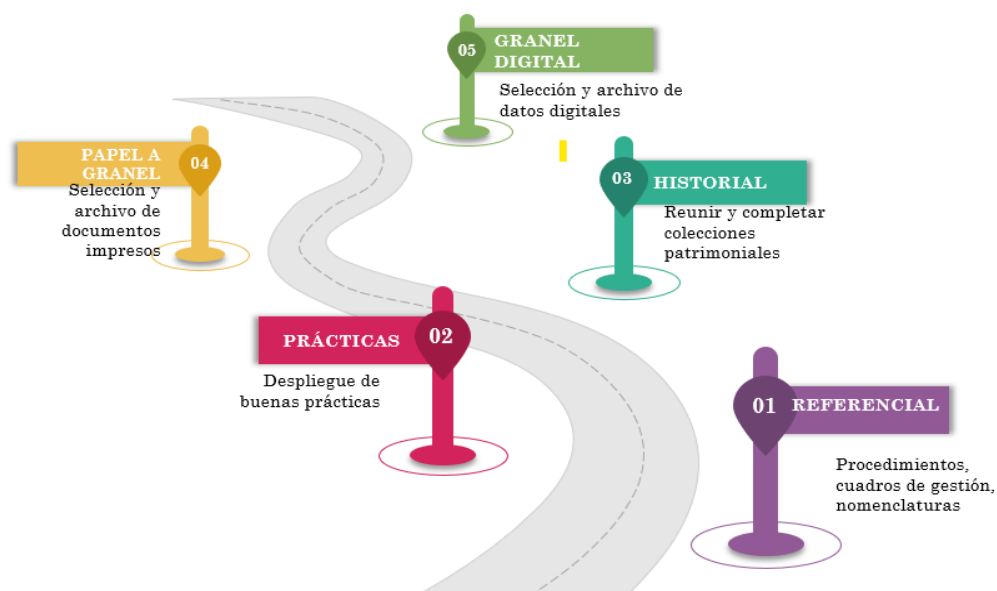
05 GRANEL DIGITAL
Selección y archivo de datos digitales

PAPEL A GRANEL 04
Selección y archivo de documentos impresos

03 HISTORIAL
Reunir y completar colecciones patrimoniales

PRÁCTICAS 02
Despliegue de buenas prácticas

01 REFERENCIAL
Procedimientos, cuadros de gestión, nomenclaturas